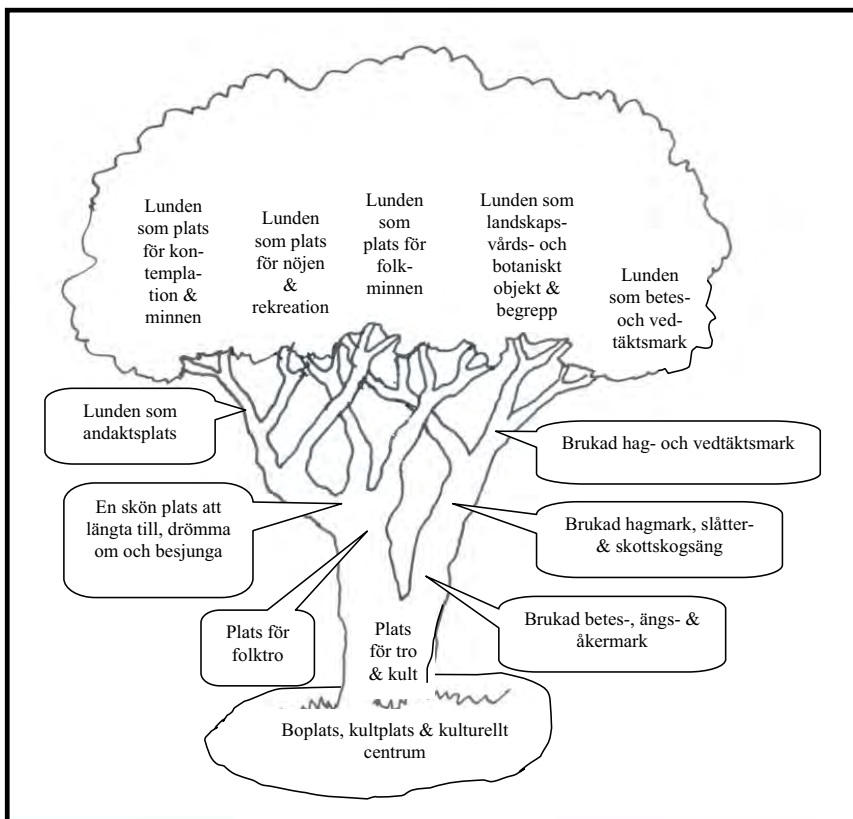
Lunden som plats för kontemplation & minnen

Lunden som plats för nöjen & rekreation

Lunden som plats för folkminnen

Lunden som landskapsvårds- och botaniskt objekt & begrepp

Lunden som betes- och vedtäktsmark

Lunden som andaktsplats

Brukad hag- och vedtäktsmark

En skön plats att längta till, drömma om och besjunga

Brukad hagmark, slåtter- & skottskogsäng

Plats för folktro

Plats för tro & kult

Brukad betes-, ängs- & åkermark

Boplats, kultplats & kulturellt centrum